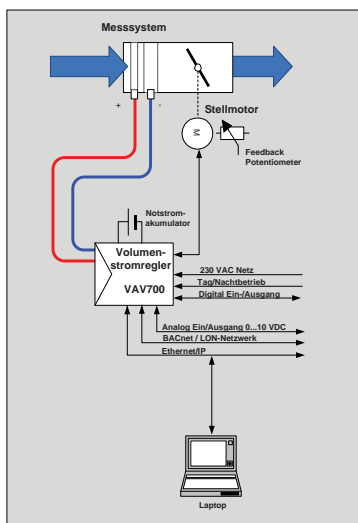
Messsystem

+

-

Stellmotor

M

Feedback Potentiometer

Notstromakumulator

Volumenstromregler

VAV700

230 VAC Netz

Tag/Nachtbetrieb

Digital Ein-/Ausgang

Analog Ein/Ausgang 0...10 VDC

BACnet / LON-Netzwerk

Ethernet/IP

Laptop